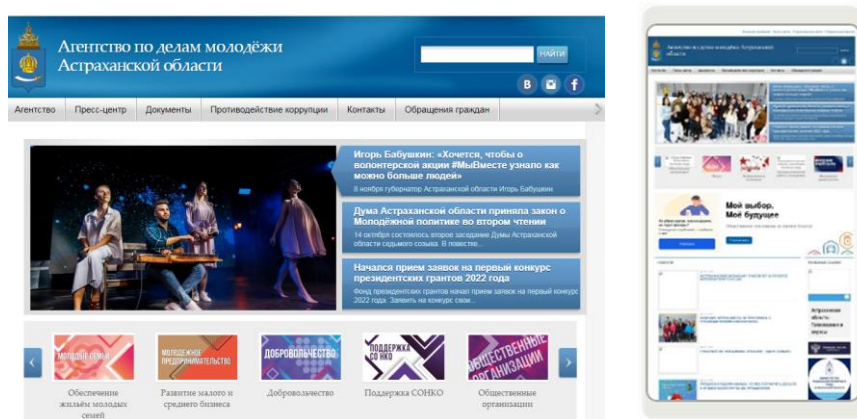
Агентство по делам молодёжи Астраханской области

НАЙТИ

Агентство | Пресс-центр | Документы | Противодействие коррупции | Контакты | Обращения граждан

Игорь Бабушкин: «Хочется, чтобы о волонтерской акции #МыВместе узнало как можно больше людей»
8 ноября губернатор Астраханской области Игорь Бабушкин

Дума Астраханской области приняла закон о Молодёжной политике во втором чтении
14 октября состоялось второе заседание Думы Астраханской области седьмого созыва. В повестке...

Начался прием заявок на первый конкурс президентских грантов 2022 года
Фонд президентских грантов начал прием заявок на первый конкурс 2022 года. Заявить на конкурс свои...

МОЛОДЫЕ СЕМЬИ
Обеспечение жильём молодых семей

МОЛОДЕЖНОЕ ПРЕДПРИНИМАТЕЛЬСТВО
Развитие малого и среднего бизнеса

ДОБРОВОЛЬЧЕСТВО
Добровольчество

ПОДДЕРЖКА СО НКО
Поддержка СОНКО

ОБЩЕСТВЕННЫЕ ОРГАНИЗАЦИИ
Общественные организации

Агентство по делам молодёжи Астраханской области

Мой выбор. Моё будущее

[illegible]